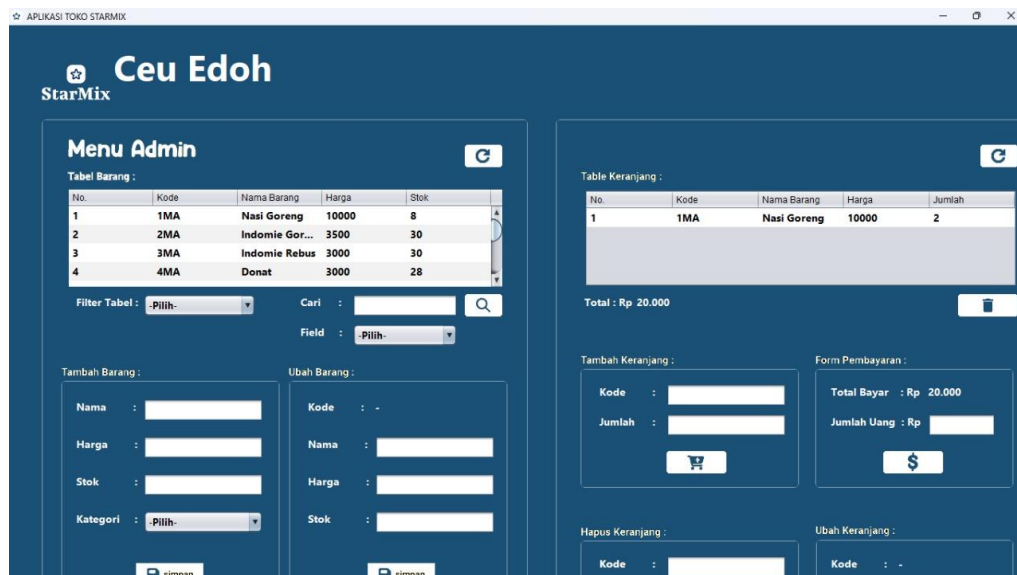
APLIKASI TOKO STARMIX

StarMix

Ceu Edoh

Menu Admin

Tabel Barang :

| No. | Kode | Nama Barang | Harga | Stok |
|---|---|---|---|---|
| 1 | 1MA | Nasi Goreng | 10000 | 8 |
| 2 | 2MA | Indomie Gor... | 3500 | 30 |
| 3 | 3MA | Indomie Rebus | 3000 | 30 |
| 4 | 4MA | Donat | 3000 | 28 |

Filter Tabel : -Pilih-

Cari :

Field : -Pilih-

Tambah Barang :

Nama :

Harga :

Stok :

Kategori : -Pilih-

simpan

Ubah Barang :

Kode : -

Nama :

Harga :

Stok :

simpan

Table Keranjang :

| No. | Kode | Nama Barang | Harga | Jumlah |
|---|---|---|---|---|
| 1 | 1MA | Nasi Goreng | 10000 | 2 |

Total : Rp 20.000

Tambah Keranjang :

Kode :

Jumlah :

Form Pembayaran :

Total Bayar : Rp 20.000

Jumlah Uang : Rp

Hapus Keranjang :

Kode :

Ubah Keranjang :

Kode : -